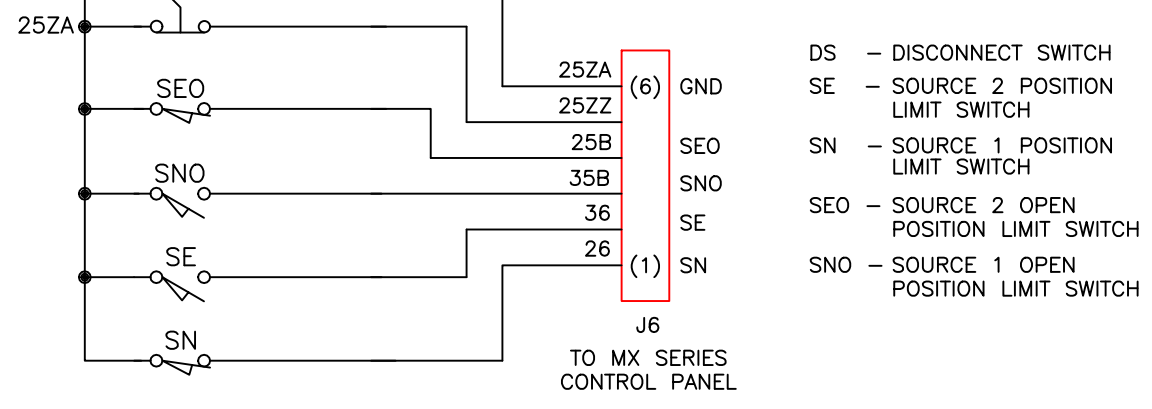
25ZA

SEO

SNO

SE

SN

25ZA
25ZZ
25B
35B
36
26

(6)
(1)

GND
SEO
SNO
SE
SN

J6

TO MX SERIES CONTROL PANEL

DS – DISCONNECT SWITCH

SE – SOURCE 2 POSITION LIMIT SWITCH

SN – SOURCE 1 POSITION LIMIT SWITCH

SEO – SOURCE 2 OPEN POSITION LIMIT SWITCH

SNO – SOURCE 1 OPEN POSITION LIMIT SWITCH